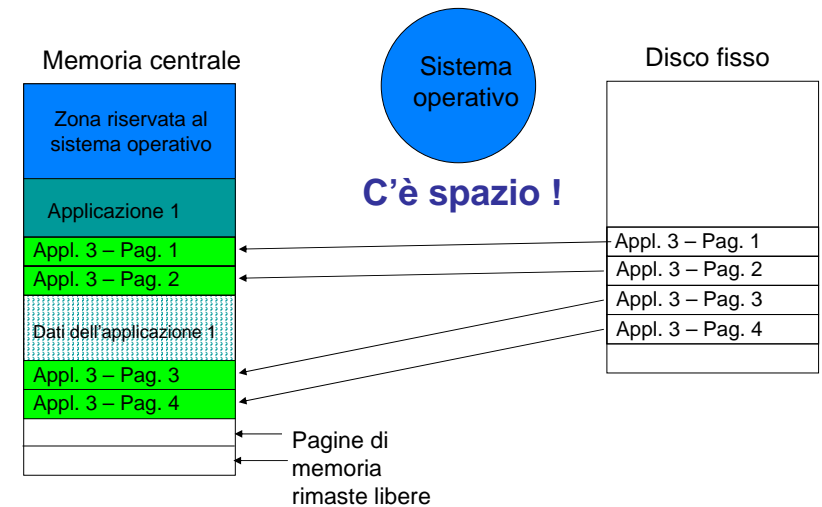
Memoria centrale

Sistema operativo

Disco fisso

Zona riservata al sistema operativo

Applicazione 1

Appl. 3 – Pag. 1

Appl. 3 – Pag. 2

Dati dell'applicazione 1

Appl. 3 – Pag. 3

Appl. 3 – Pag. 4

C'è spazio !

Appl. 3 – Pag. 1

Appl. 3 – Pag. 2

Appl. 3 – Pag. 3

Appl. 3 – Pag. 4

Pagine di memoria rimaste libere